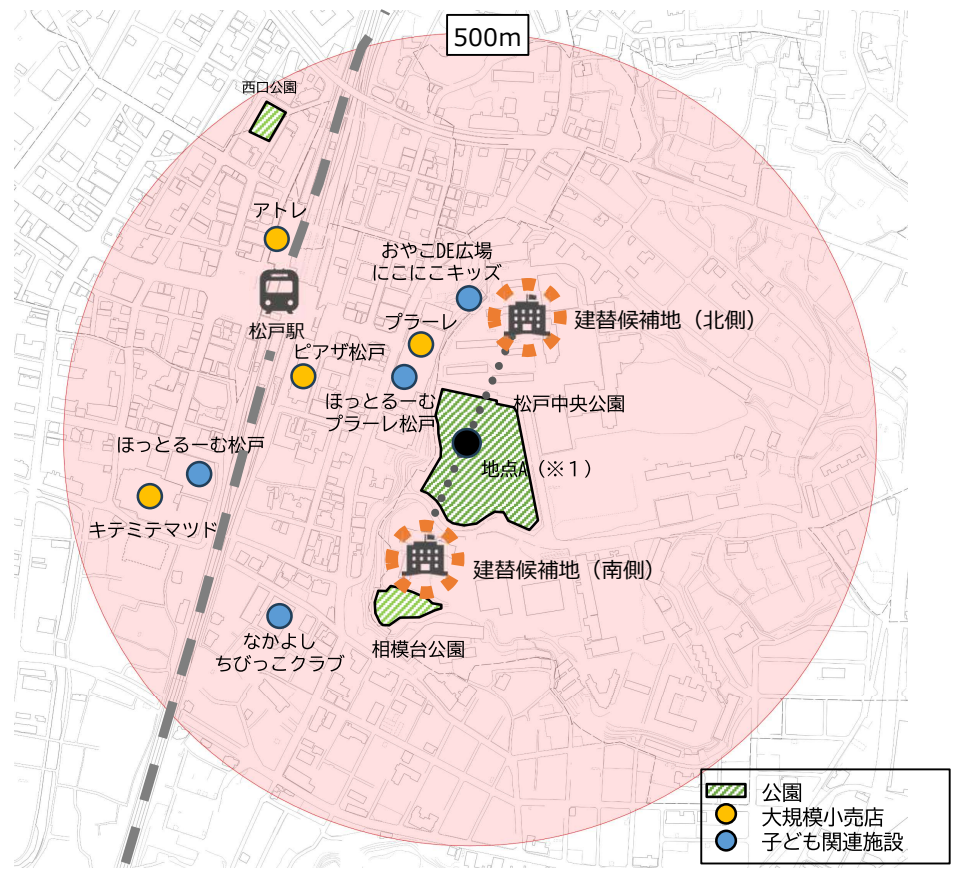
500m

西口公園

アトレ

松戸駅

おやこDE広場
にこにこキッズ

建替候補地（北側）

プラーレ

ピアザ松戸

ほっとるーむ
プラーレ松戸

松戸中央公園

ほっとるーむ松戸

地点A（※１）

キテミテマツド

建替候補地（南側）

なかよし
ちびっこクラブ

相模台公園

公園
大規模小売店
子ども関連施設